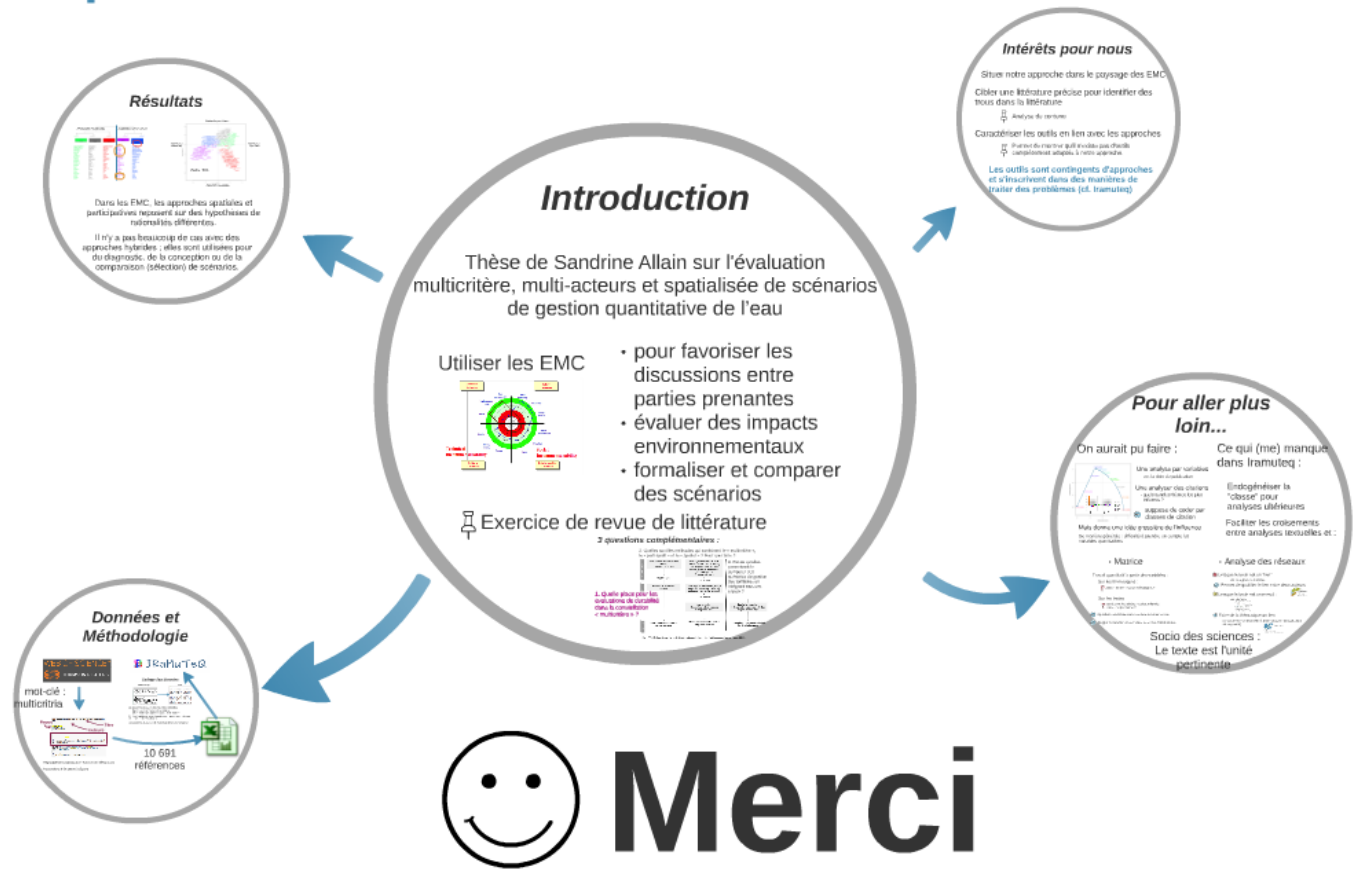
Introduction

Thèse de Sandrine Allain sur l'évaluation multicritère, multi-acteurs et spatialisée de scénarios de gestion quantitative de l'eau

Utiliser les EMC

• pour favoriser les discussions entre parties prenantes
• évaluer des impacts environnementaux
• formaliser et comparer des scénarios

Exercice de revue de littérature

3 questions complémentaires :

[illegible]

Résultats

Dans les EMC, les approches spatiales et participatives reposent sur des hypothèses de rationalités différentes.

Il n'y a pas beaucoup de cas avec des approches hybrides ; elles sont utilisées pour du diagnostic, de la conception ou de la comparaison (sélection) de scénarios.

Intérêts pour nous

Situer notre approche dans le paysage des EMC

Cibler une littérature précise pour identifier des trous dans la littérature

Analyse du corpus

Caractériser les outils en lien avec les approches

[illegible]

Les outils sont contingents d'approches et s'inscrivent dans des manières de traiter des problèmes (cf. Iramuteq)

Pour aller plus loin...

On aurait pu faire :

Une analyse par variables

Une analyser des classes

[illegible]

Ce qui (me) manque dans Iramuteq :

Endogénéiser la "classe" pour analyses ultérieures

Faciliter les croisements entre analyses textuelles et :

• Matrice

• Analyse des réseaux

Socio des sciences : Le texte est l'unité pertinente

Données et Méthodologie

IRaMuTeQ

mot-clé : multicritria

10 691 références

Merci